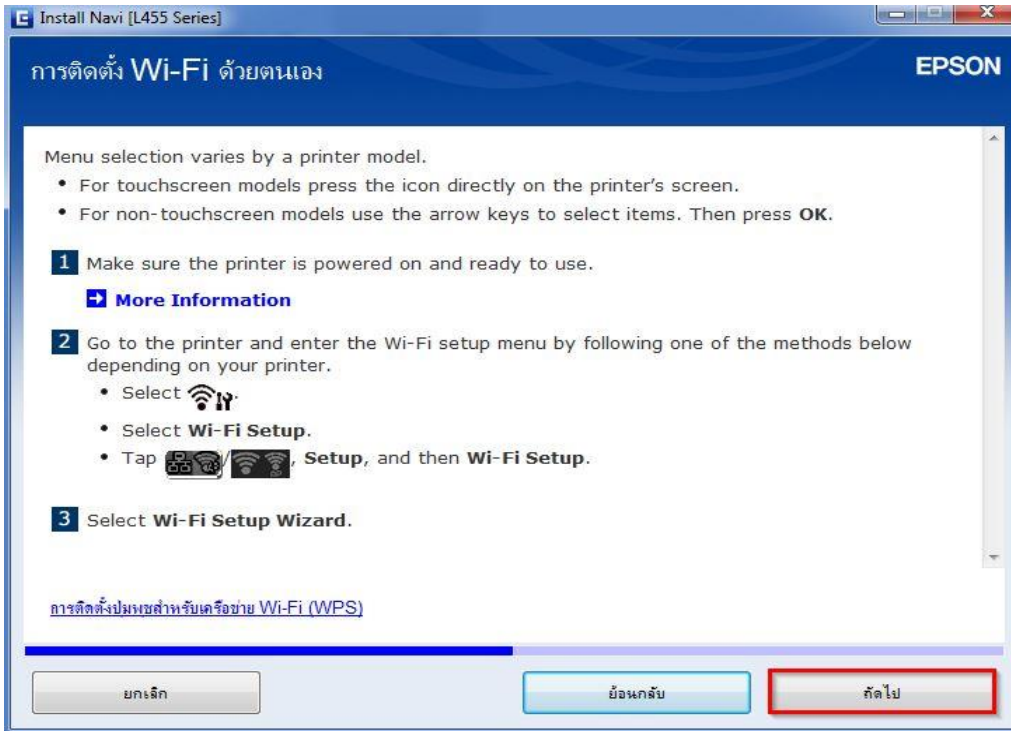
Install Navi [L455 Series]

การติดตั้ง Wi-Fi ด้วยตนเอง

EPSON

Menu selection varies by a printer model.

- For touchscreen models press the icon directly on the printer's screen.
- For non-touchscreen models use the arrow keys to select items. Then press **OK**.

1 Make sure the printer is powered on and ready to use.

More Information

2 Go to the printer and enter the Wi-Fi setup menu by following one of the methods below depending on your printer.

- Select .
- Select **Wi-Fi Setup**.
- Tap / , **Setup**, and then **Wi-Fi Setup**.

3 Select **Wi-Fi Setup Wizard**.

การติดตั้งปุ่มพุชสำหรับเครือข่าย Wi-Fi (WPS)

ยกเลิก

ย้อนกลับ

ถัดไป